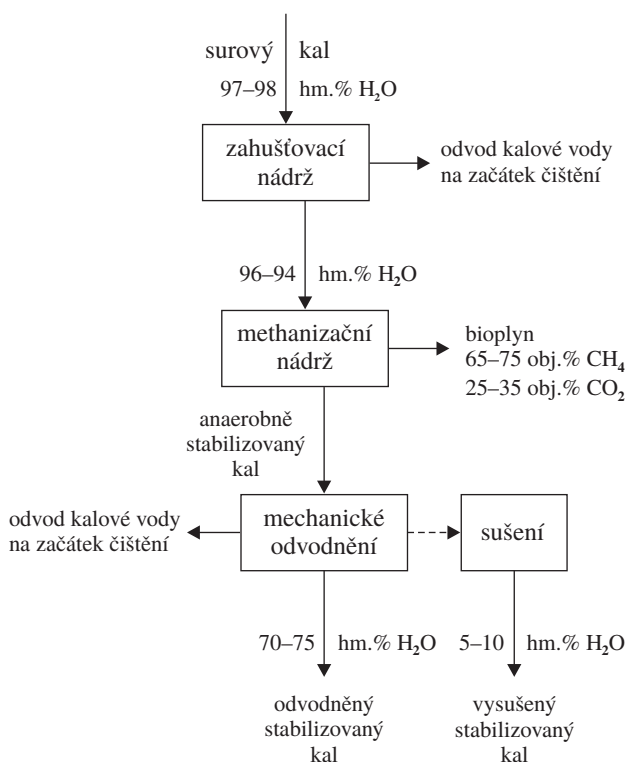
surový kal
97–98 hm.% $H_2O$

zahušťovací nádrž

odvod kalové vody na začátek čištění

96–94 hm.% $H_2O$

methanizační nádrž

bioplyn
65–75 obj.% $CH_4$
25–35 obj.% $CO_2$

anaerobně stabilizovaný kal

odvod kalové vody na začátek čištění

mechanické odvodnění

sušení

70–75 hm.% $H_2O$

5–10 hm.% $H_2O$

odvodněný stabilizovaný kal

vysušený stabilizovaný kal